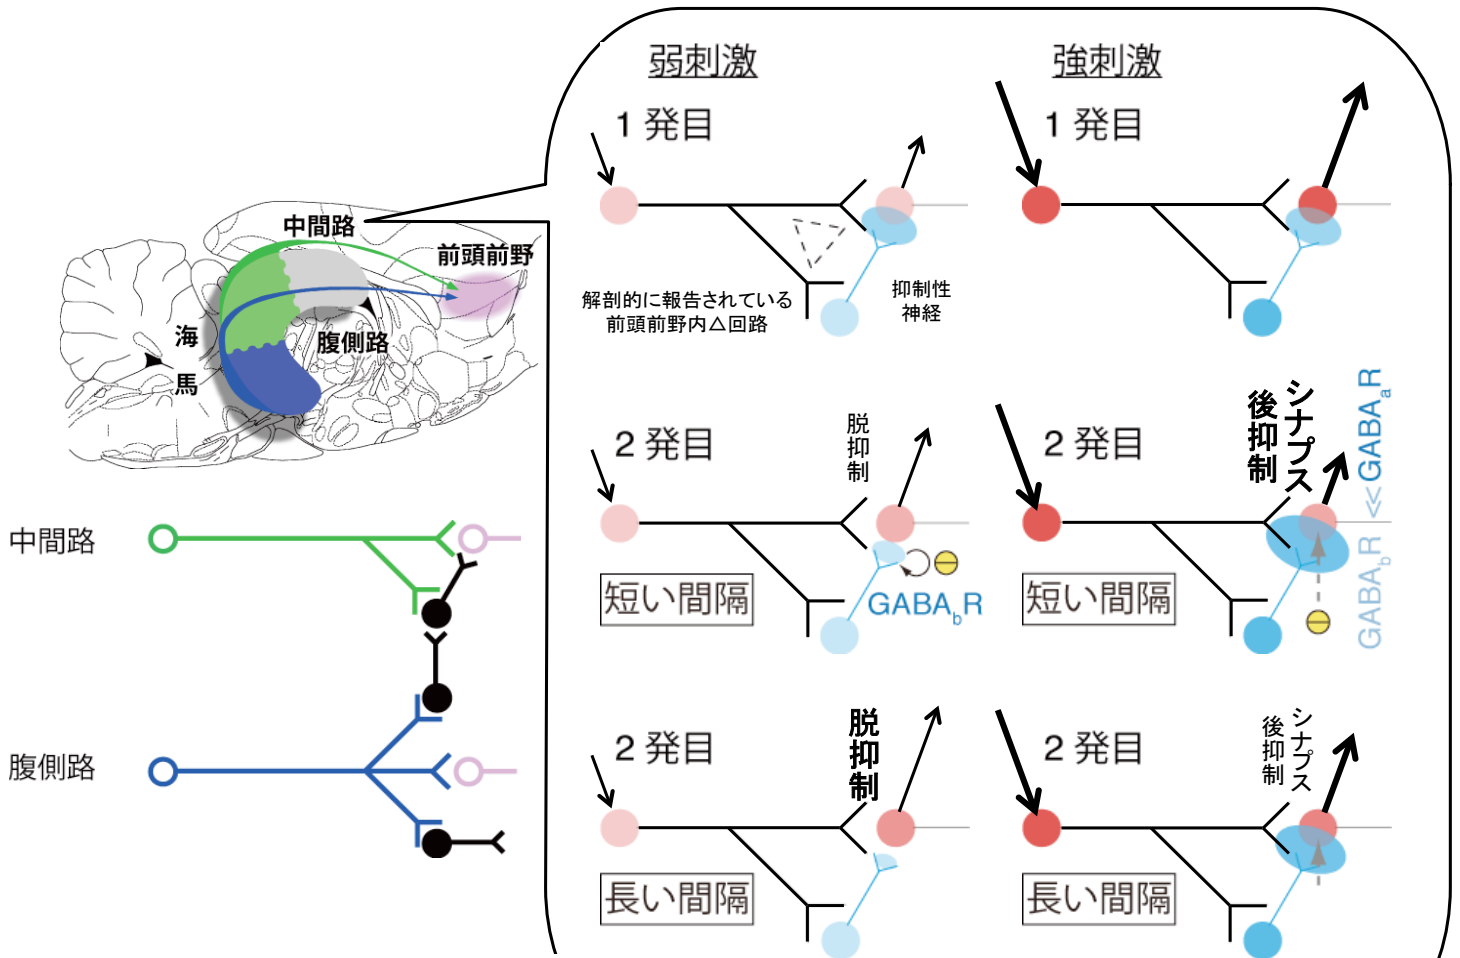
中間路
前頭前野
海
馬
腹側路

中間路

腹側路

弱刺激
1 発目
解剖的に報告されている
前頭前野内△回路
抑制性
神経

2 発目
脱
抑
制
短い間隔
GABA$_b$R

2 発目
脱
抑
制
長い間隔

強刺激
1 発目

2 発目
シナプス
後
抑
制
短い間隔
GABA$_a$R
<<
GABA$_b$R

2 発目
シナプス
後
抑
制
長い間隔